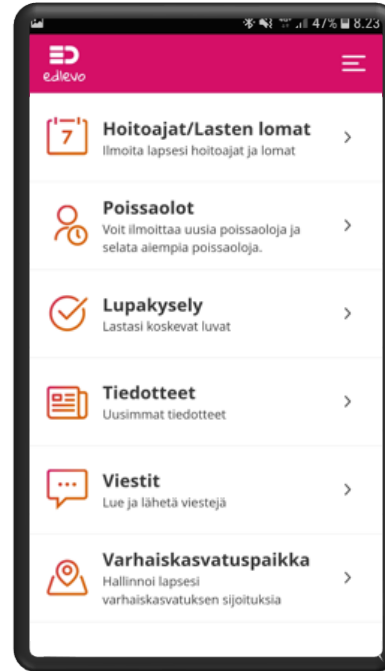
47% 8.23

edlevo

7

Hoitoajat/Lasten lomat
Ilmoita lapsesi hoitoajat ja lomat

Poissaolot
Voit ilmoittaa uusia poissaoloja ja selata aiempia poissaoloja.

Lupakysely
Lastasi koskevat luvat

Tiedotteet
Uusimmat tiedotteet

Viestit
Lue ja lähetä viestejä

Varhaiskasvatuspaikka
Hallinnoi lapsesi varhaiskasvatuksen sijoituksia